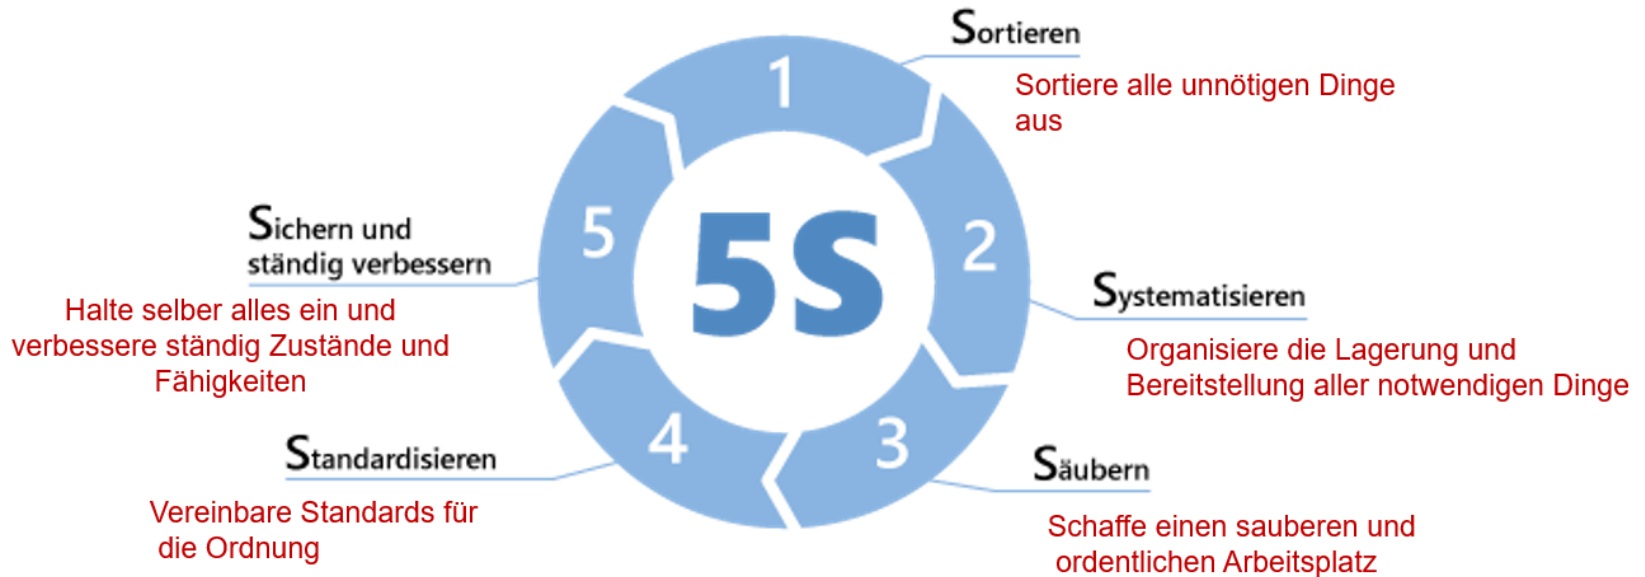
5S

1

Sortieren

Sortiere alle unnötigen Dinge aus

2

Systematisieren

Organisiere die Lagerung und Bereitstellung aller notwendigen Dinge

3

Säubern

Schaffe einen sauberen und ordentlichen Arbeitsplatz

4

Standardisieren

Vereinbare Standards für die Ordnung

5

Sichern und ständig verbessern

Halte selber alles ein und verbessere ständig Zustände und Fähigkeiten